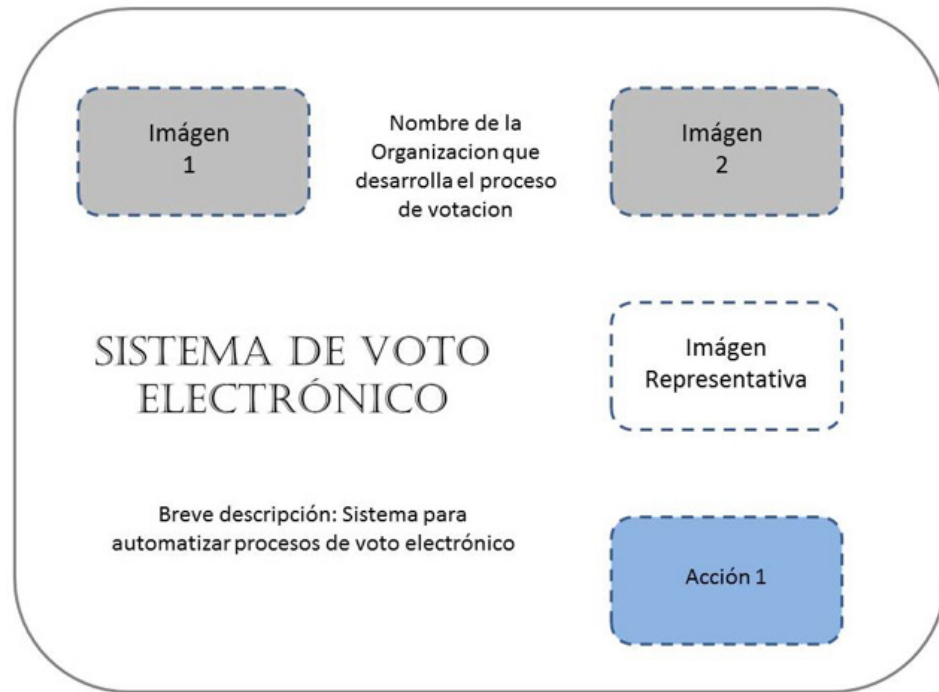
Imágen
1

Nombre de la Organizacion que desarrolla el proceso de votacion

Imágen
2

SISTEMA DE VOTO ELECTRÓNICO

Imágen
Representativa

Breve descripción: Sistema para automatizar procesos de voto electrónico

Acción 1